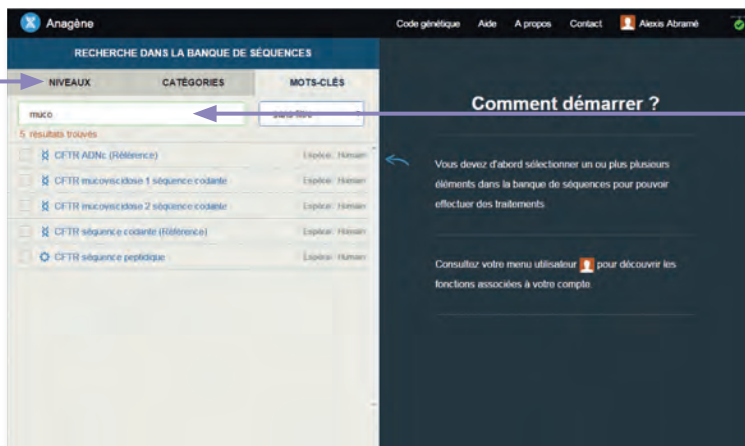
Anagène

Code génétique Aide A propos Contact Alexis Abramé

RECHERCHE DANS LA BANQUE DE SÉQUENCES

NIVEAUX CATÉGORIES MOTS-CLÉS

muco

sans filtre

5 résultats trouvés

CFTR ADNc (Référence) Espèce : Humain

CFTR mucoviscidose 1 séquence codante Espèce : Humain

CFTR mucoviscidose 2 séquence codante Espèce : Humain

CFTR séquence codante (Référence) Espèce : Humain

CFTR séquence peptidique Espèce : Humain

Comment démarrer ?

Vous devez d'abord sélectionner un ou plus plusieurs éléments dans la banque de séquences pour pouvoir effectuer des traitements

Consultez votre menu utilisateur pour découvrir les fonctions associées à votre compte.